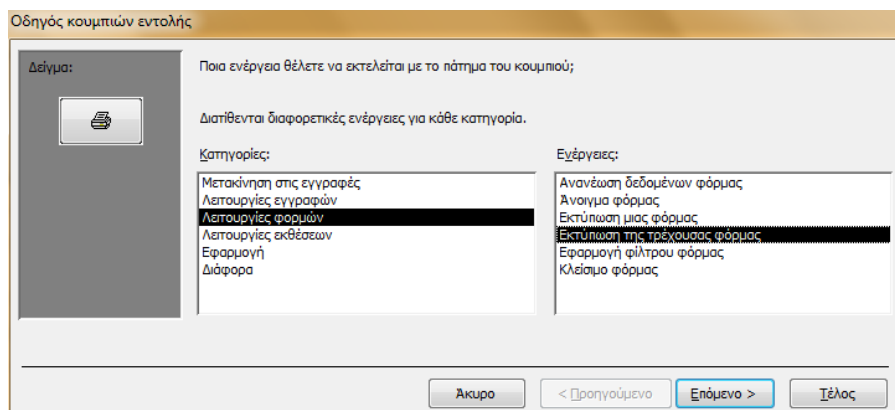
Οδηγός κουμπιών εντολής

Δείγμα:

Ποια ενέργεια θέλετε να εκτελείται με το πάτημα του κουμπιού;

Διατίθενται διαφορετικές ενέργειες για κάθε κατηγορία.

Κατηγορίες:

Μετακίνηση στις εγγραφές
Λειτουργίες εγγραφών
Λειτουργίες φορμών
Λειτουργίες εκθέσεων
Εφαρμογή
Διάφορα

Ενέργειες:

Ανανέωση δεδομένων φόρμας
Άνοιγμα φόρμας
Εκτύπωση μιας φόρμας
Εκτύπωση της τρέχουσας φόρμας
Εφαρμογή φίλτρου φόρμας
Κλείσιμο φόρμας

Άκυρο | < Προηγούμενο | Επόμενο > | Τέλος